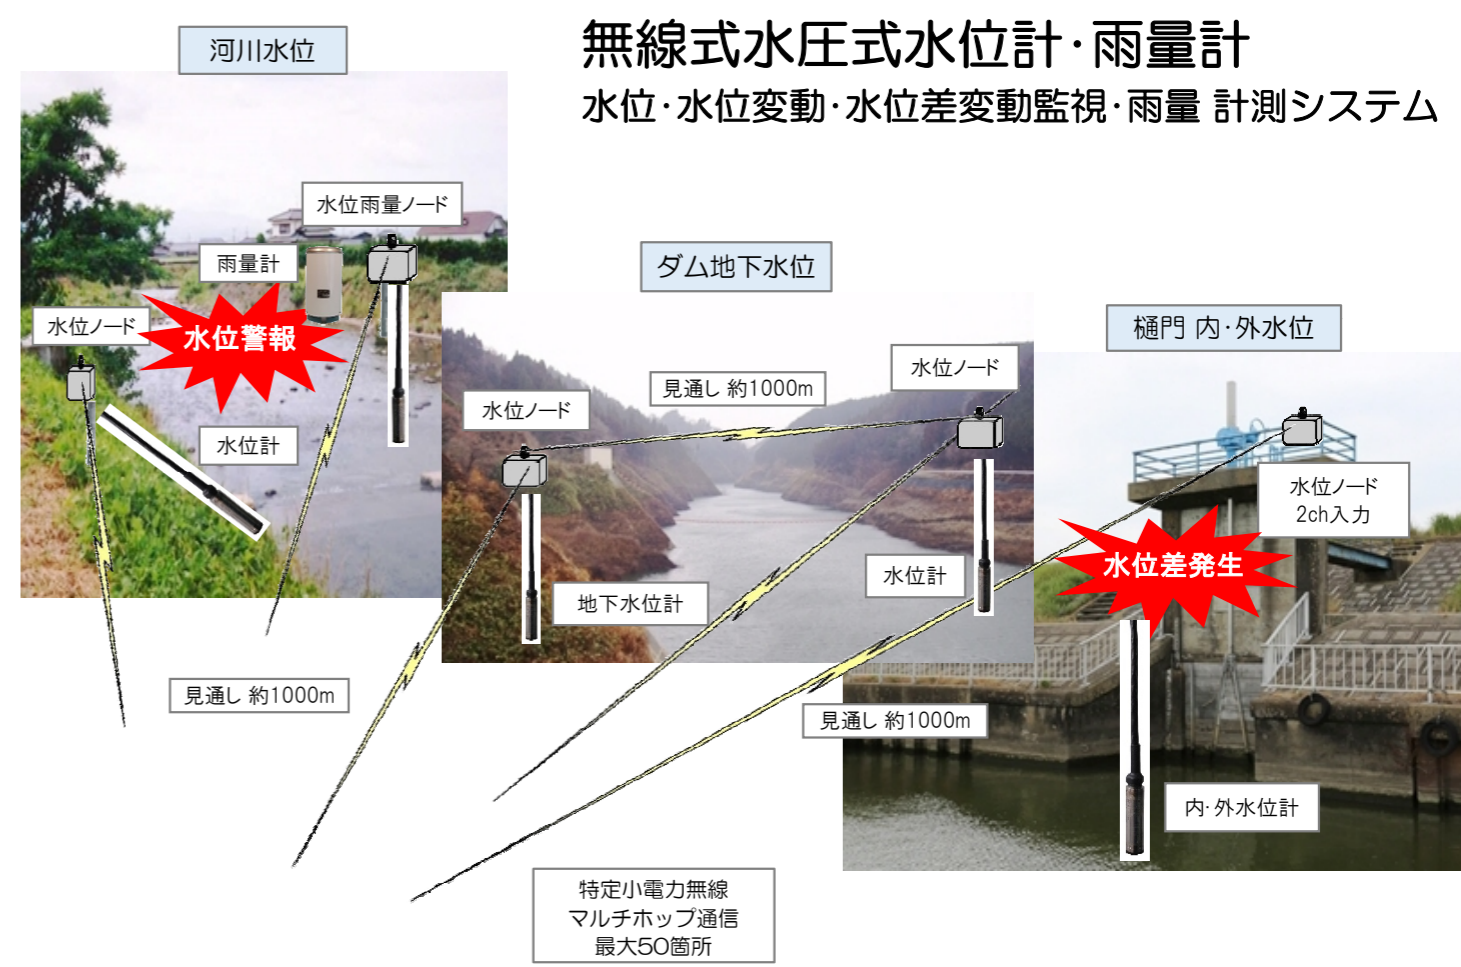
無線式水圧式水位計·雨量計
水位·水位変動·水位差変動監視·雨量 計測システム

河川水位

水位雨量ノード

雨量計

水位ノード

水位警報

水位計

見通し 約1000m

ダム地下水位

水位ノード

見通し 約1000m

水位ノード

地下水位計

水位計

樋門 内·外水位

水位ノード
2ch入力

水位差発生

見通し 約1000m

内·外水位計

特定小電力無線
マルチホップ通信
最大50箇所